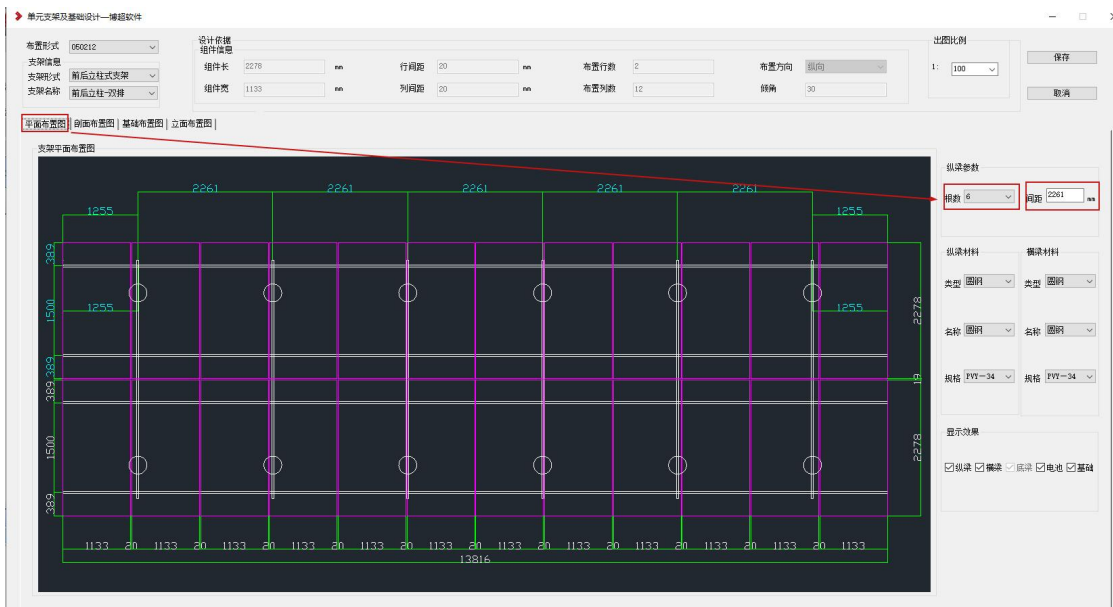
单元支架及基础设计—博超软件

布置形式 050212
支架信息
支架形式 前后立柱式支架
支架名称 前后立柱一双排

设计依据
组件信息
组件长 2278 mm
组件宽 1133 mm
行间距 20 mm
列间距 20 mm
布置行数 2
布置列数 12
布置方向 纵向
倾角 30

出图比例
1: 100

保存
取消

平面布置图 | 剖面布置图 | 基础布置图 | 立面布置图 |

支架平面布置图

2261 2261 2261 2261 2261
1255 1255
1255 1255
389
1500
389 389
1500
389
2278
19
2278
1133 20 1133 20 1133 20 1133 20 1133 20 1133 20 1133 20 1133 20 1133 20 1133 20 1133 20 1133
13816

纵梁参数
根数 6
间距 2261 mm

纵梁材料
类型 圆钢
名称 圆钢
规格 PVY—34

横梁材料
类型 圆钢
名称 圆钢
规格 PVY—34

显示效果
☑纵梁 ☑横梁 ☑底梁 ☑电池 ☑基础